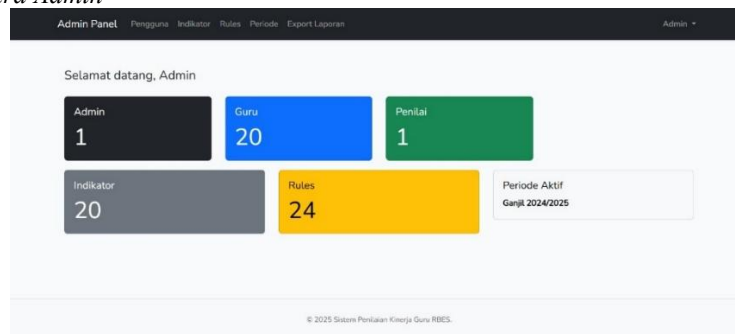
Admin Panel Pengguna Indikator Rules Periode Export Laporan Admin ▾

Selamat datang, Admin

Admin
1

Guru
20

Penilai
1

Indikator
20

Rules
24

Periode Aktif
Ganjil 2024/2025

© 2025 Sistem Penilaian Kinerja Guru RBES.